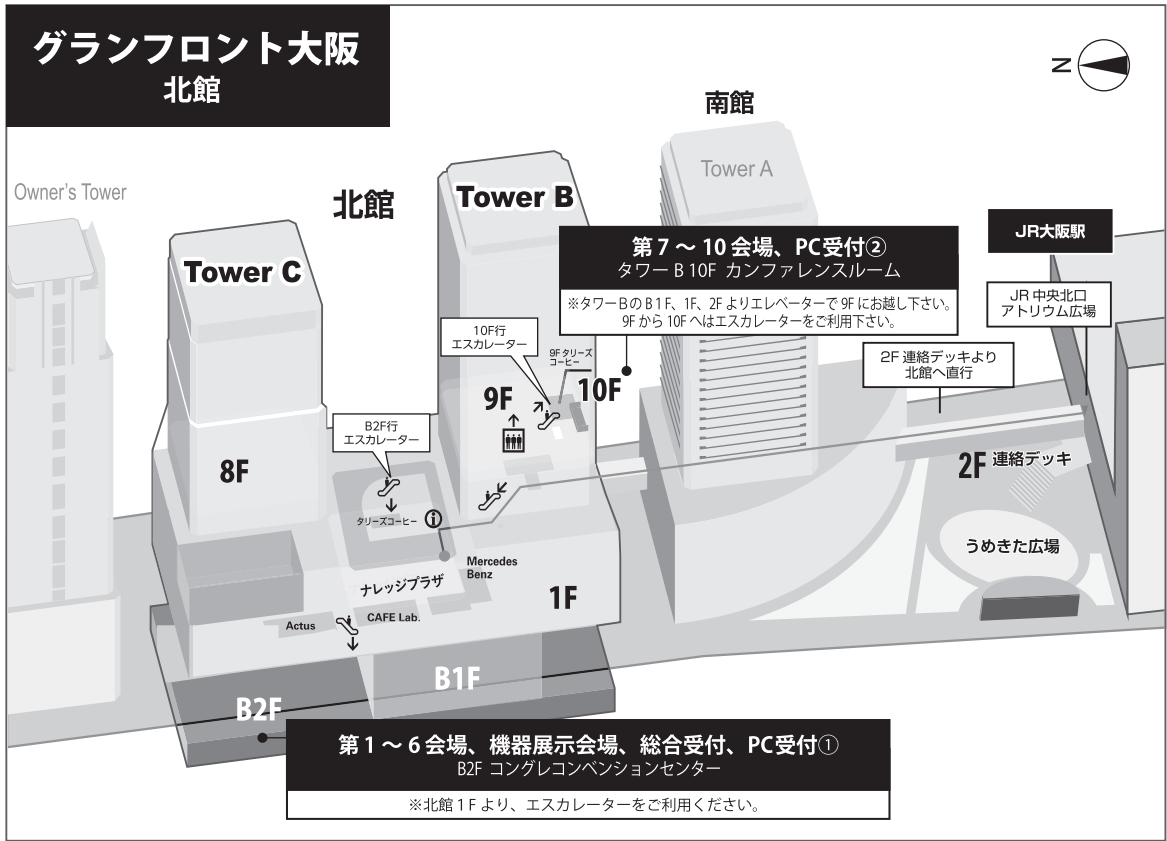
グランフロント大阪
北館

N

南館

Tower A

Owner's Tower

北館

Tower B

Tower C

JR大阪駅

第７～10会場、PC受付②
タワーB 10F カンファレンスルーム

※タワーBのB1F、1F、2Fよりエレベーターで9Fにお越し下さい。9Fから10Fへはエスカレーターをご利用下さい。

JR中央北口
アトリウム広場

10F行
エスカレーター

9Fタリーズコーヒー

9F

10F

2F連絡デッキより
北館へ直行

B2F行
エスカレーター

8F

2F 連絡デッキ

タリーズコーヒー

Mercedes Benz

うめきた広場

ナレッジプラザ

1F

Actus

CAFE Lab.

B1F

B2F

第１～６会場、機器展示会場、総合受付、PC受付①
B2F コングレコンベンションセンター

※北館１Fより、エスカレーターをご利用ください。